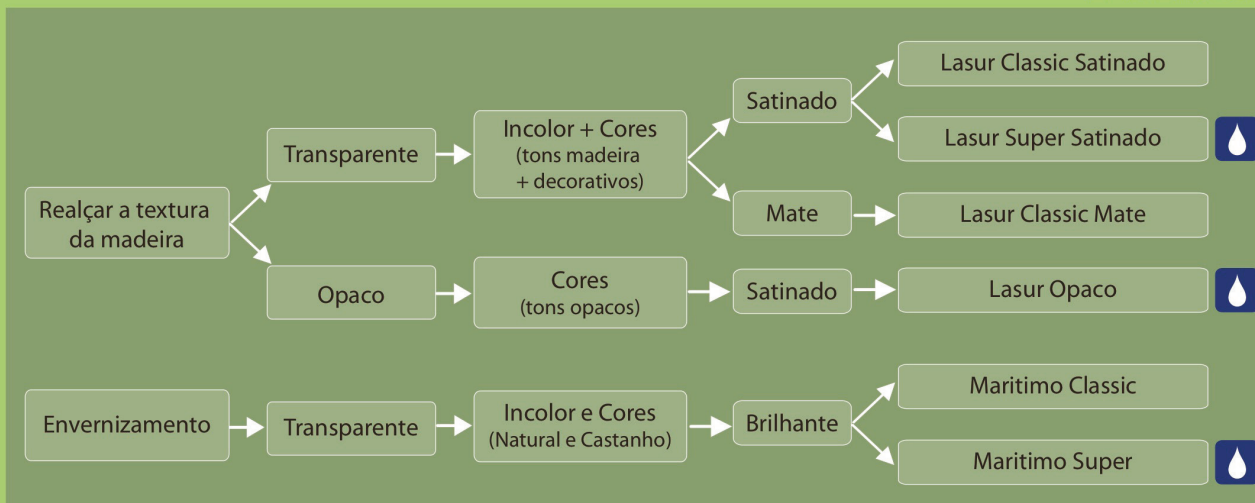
Realçar a textura da madeira

Transparente

Incolor + Cores
(tons madeira + decorativos)

Satinado

Lasur Classic Satinado

Lasur Super Satinado

Mate

Lasur Classic Mate

Opaco

Cores
(tons opacos)

Satinado

Lasur Opaco

Envernizamento

Transparente

Incolor e Cores
(Natural e Castanho)

Brilhante

Maritimo Classic

Maritimo Super